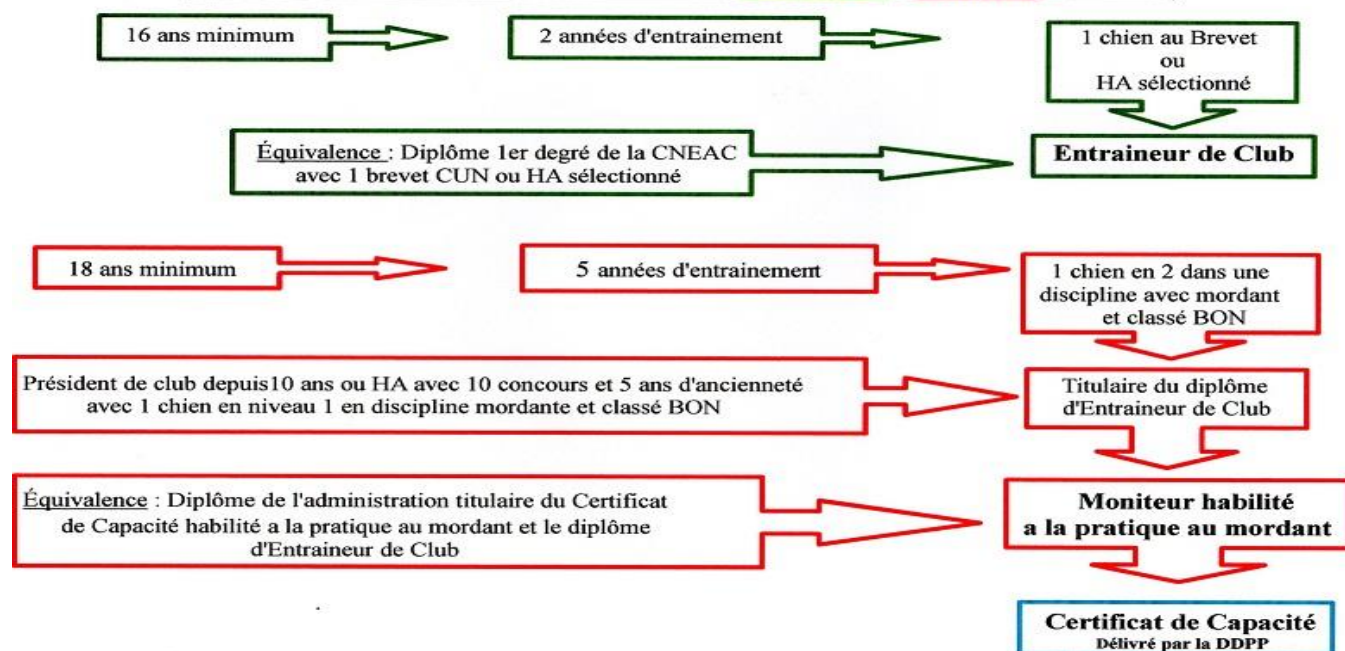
16 ans minimum

2 années d'entrainement

1 chien au Brevet
ou
HA sélectionné

Équivalence : Diplôme 1er degré de la CNEAC avec 1 brevet CUN ou HA sélectionné

Entraineur de Club

18 ans minimum

5 années d'entrainement

1 chien en 2 dans une discipline avec mordant et classé BON

Président de club depuis10 ans ou HA avec 10 concours et 5 ans d'ancienneté avec 1 chien en niveau 1 en discipline mordante et classé BON

Titulaire du diplôme d'Entraineur de Club

Équivalence : Diplôme de l'administration titulaire du Certificat de Capacité habilité a la pratique au mordant et le diplôme d'Entraineur de Club

Moniteur habilité a la pratique au mordant

Certificat de Capacité
Délivré par la DDPP